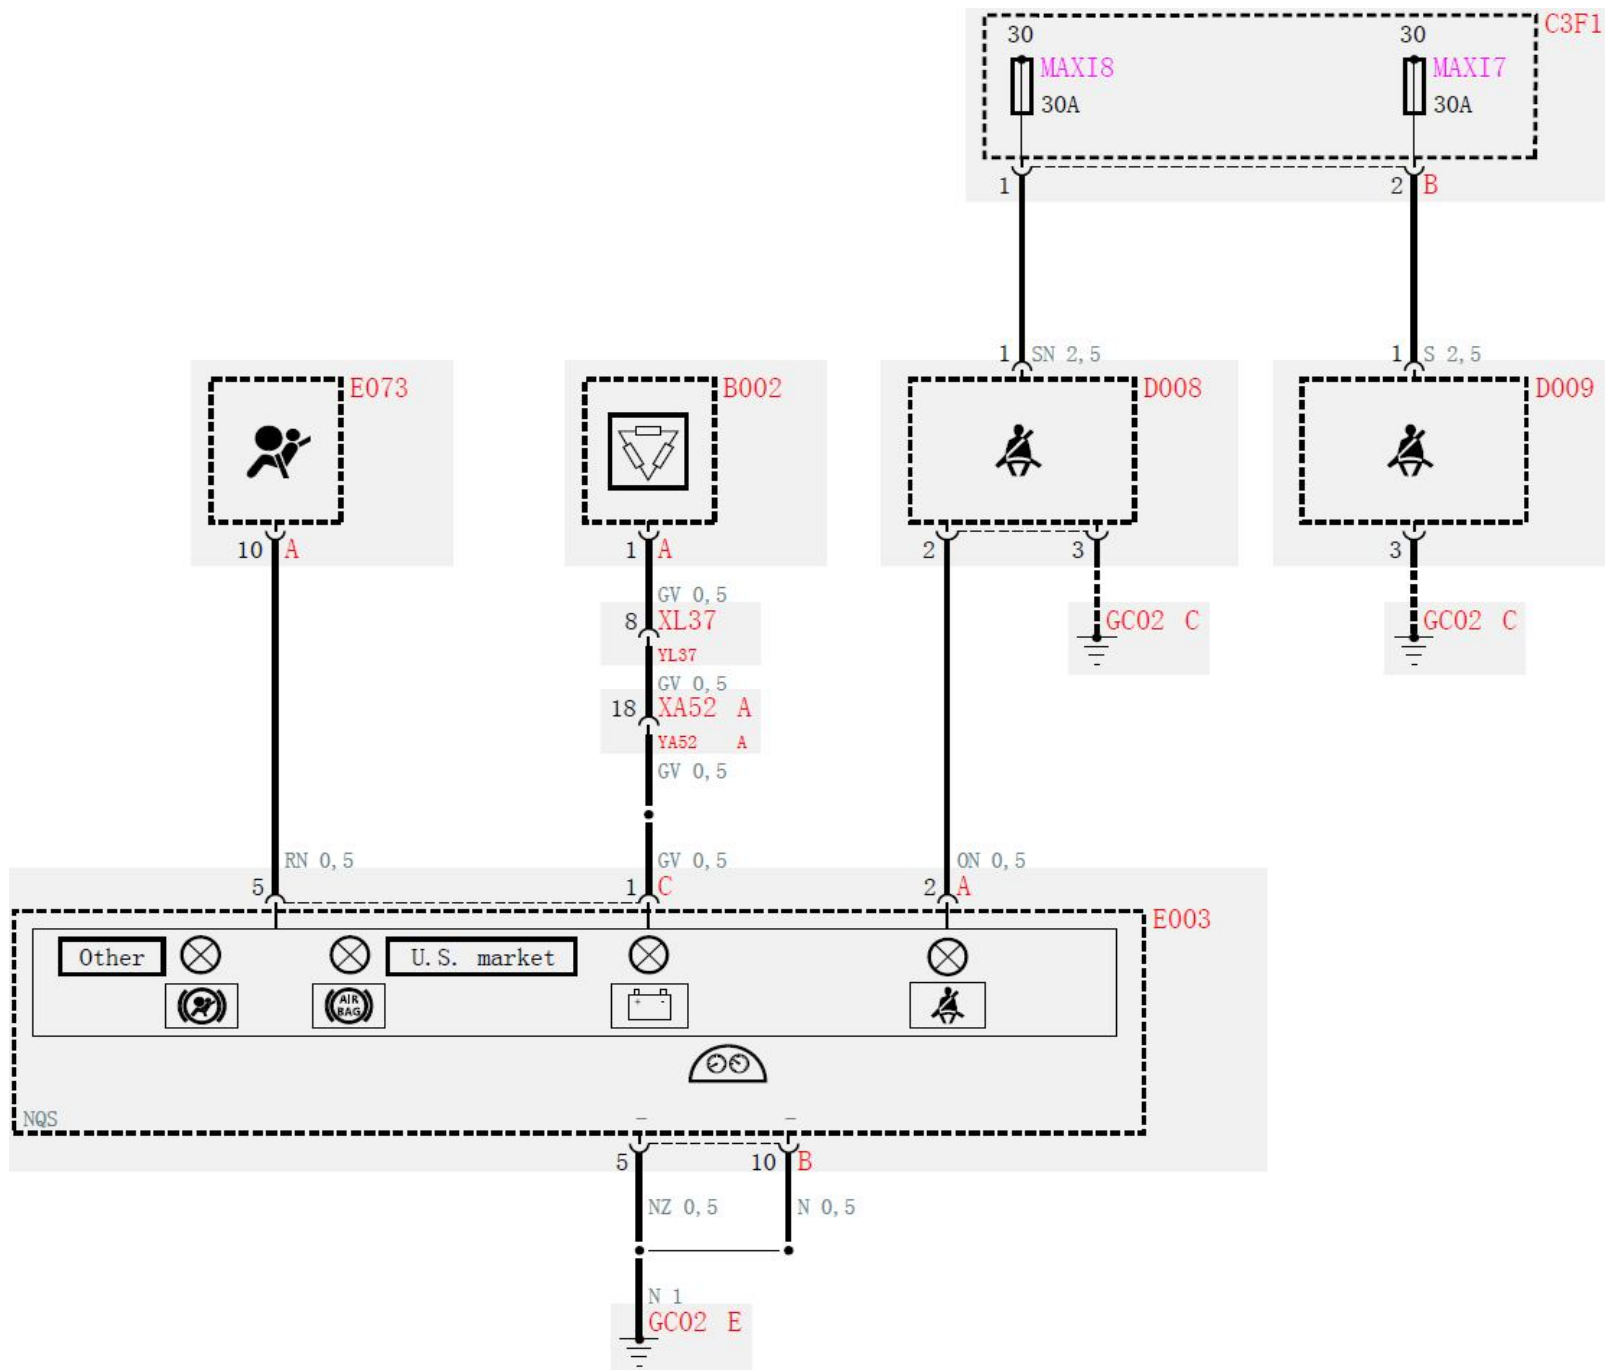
30
MAXI8
30A
30
MAXI7
30A
C3F1
1
2 B
1 SN 2,5
1 S 2,5
E073
B002
D008
D009
10 A
1 A
2
3
3
GV 0,5
8 XL37
YL37
GC02 C
GC02 C
GV 0,5
18 XA52 A
YA52 A
GV 0,5
RN 0,5
GV 0,5
ON 0,5
5
1 C
2 A
E003
Other
AIR BAG
U.S. market
NQS
5
10 B
NZ 0,5
N 0,5
N 1
GC02 E